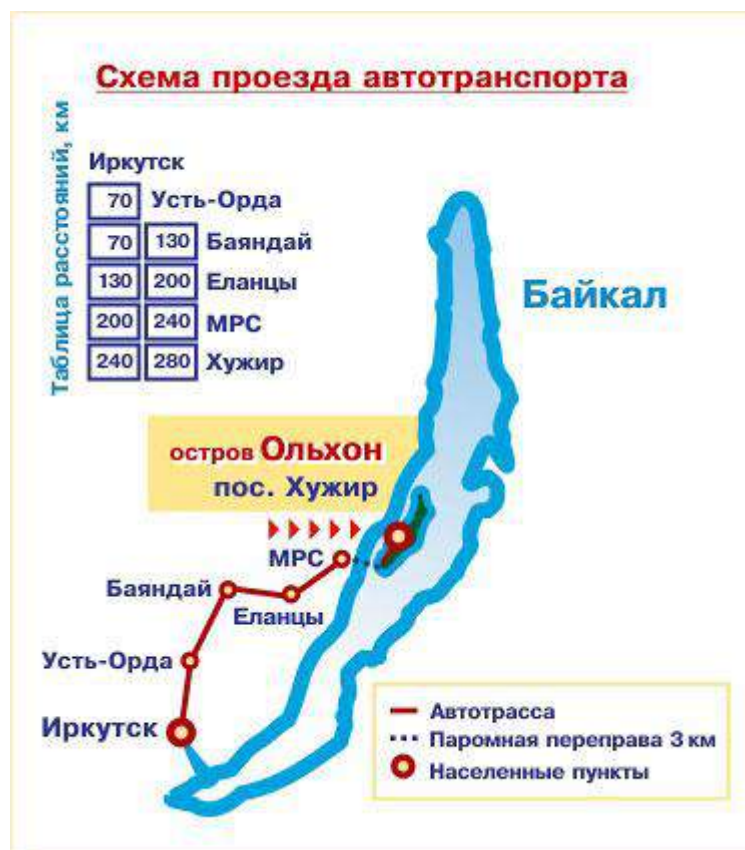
Схема проезда автотранспорта

Таблица расстояний, км

Иркутск

| 70 | Усть-Орда | |
|---|---|---|
| 70 | 130 | Баяндай |
| 130 | 200 | Еланцы |
| 200 | 240 | МРС |
| 240 | 280 | Хужир |

Байкал

остров Ольхон
пос. Хужир

МРС
Баяндай
Еланцы
Усть-Орда
Иркутск

Автотрасса
Паромная переправа 3 км
Населенные пункты